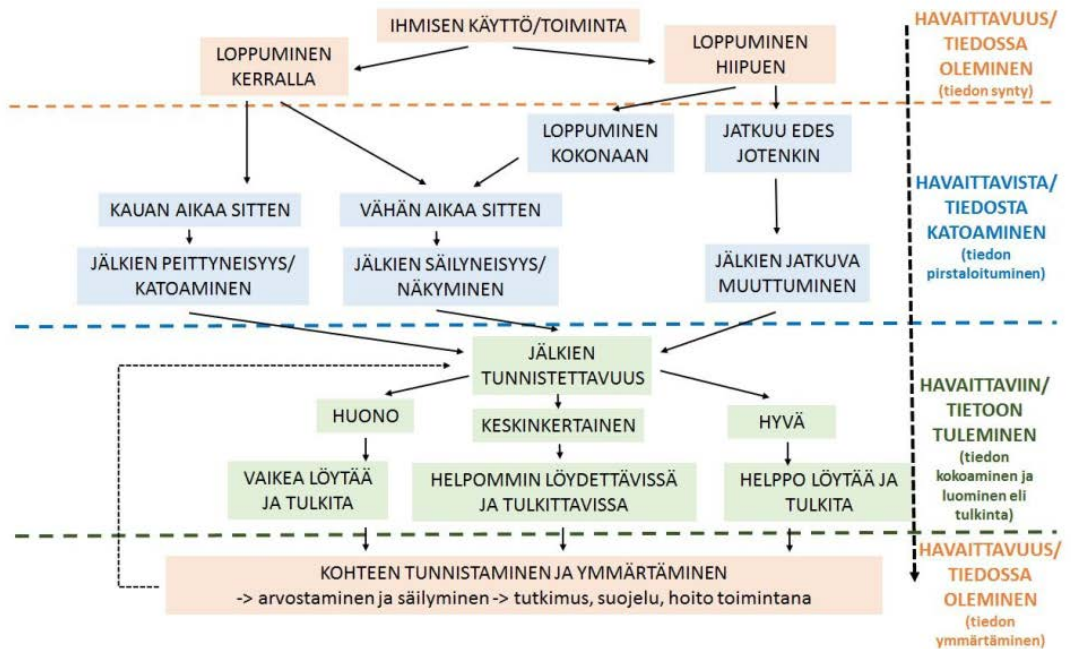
IHMISEN KÄYTTÖ/TOIMINTA

LOPPUMINEN KERRALLA

LOPPUMINEN HIIPUEN

HAVAITTAVUUS/ TIEDOSSA OLEMINEN (tiedon synty)

LOPPUMINEN KOKONAAN

JATKUU EDES JOTENKIN

KAUAN AIKAA SITTEN

VÄHÄN AIKAA SITTEN

HAVAITTAVISTA/ TIEDOSTA KATOAMINEN (tiedon pirstaloituminen)

JÄLKIEN PEITTYNEISYYS/ KATOAMINEN

JÄLKIEN SÄILYNEISYYS/ NÄKYMINEN

JÄLKIEN JATKUVA MUUTTUMINEN

JÄLKIEN TUNNISTETTAVUUS

HUONO

KESKINKERTAINEN

HYVÄ

HAVAITTAVIIN/ TIETOON TULEMINEN (tiedon kokoaminen ja luominen eli tulkinta)

VAIKEA LÖYTÄÄ JA TULKITA

HELPOMMIN LÖYDETTÄVISSÄ JA TULKITTAVISSA

HELPPO LÖYTÄÄ JA TULKITA

KOHTEEN TUNNISTAMINEN JA YMMÄRTÄMINEN
-> arvostaminen ja säilyminen -> tutkimus, suojelu, hoito toimintana

HAVAITTAVUUS/ TIEDOSSA OLEMINEN (tiedon ymmärtäminen)